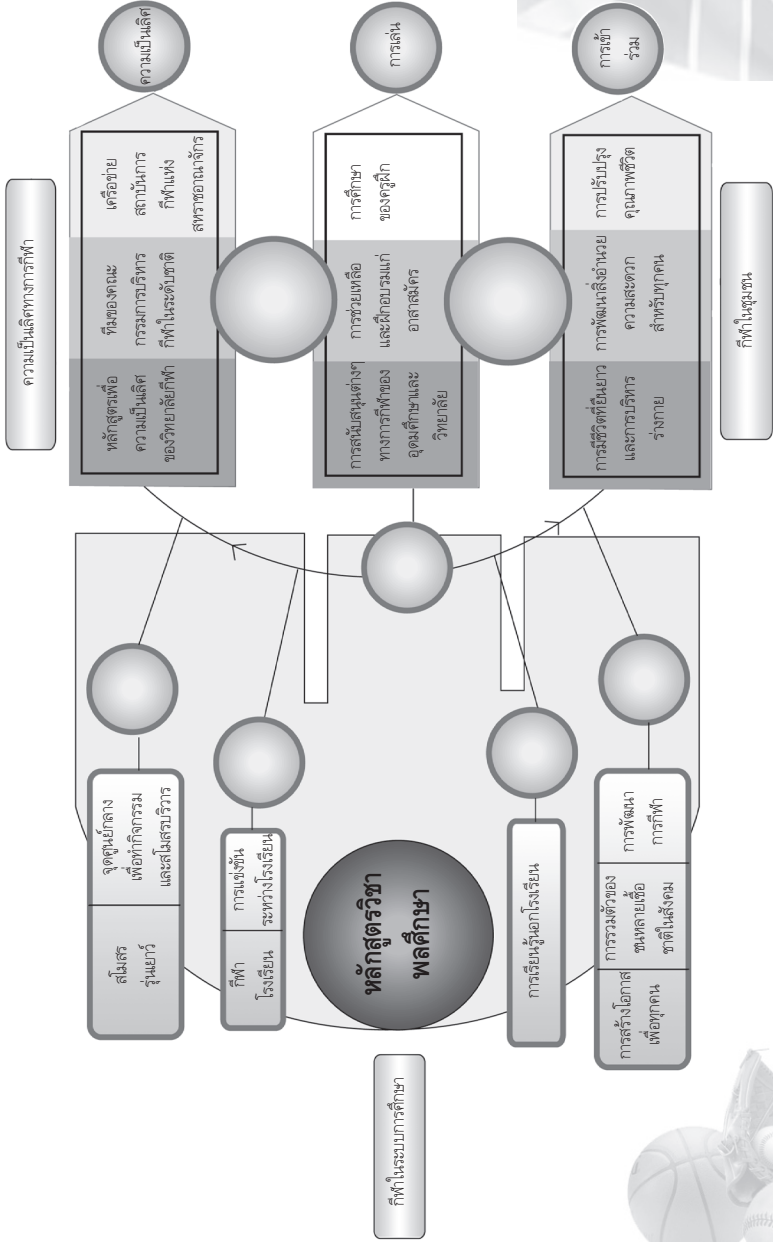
หลักสูตรวิชาพลศึกษา

กีฬาในระบบการศึกษา

สโมสรรุ่นเยาว์

จุดศูนย์กลางเพื่อทำกิจกรรมและสโมสรบริการ

กีฬาโรงเรียน

การแข่งขันระหว่างโรงเรียน

การเรียนรู้นอกโรงเรียน

การสร้างโอกาสเพื่อทุกคน

การรวมตัวของชนหลายเชื้อชาติในสังคม

การพัฒนาการกีฬา

ความเป็นเลิศทางการกีฬา

ความเป็นเลิศ

หลักสูตรเพื่อความเป็นเลิศของวิทยาลัยกีฬา

ทีมของคณะกรรมการบริหารกีฬาในระดับชาติ

เครือข่ายสถาบันการกีฬาแห่งสหราชอาณาจักร

การเล่น

การสนับสนุนต่างๆ ทางการกีฬาของอุดมศึกษาและวิทยาลัย

การช่วยเหลือและฝึกอบรมแก่อาสาสมัคร

การศึกษาของครูฝึก

การเข้าร่วม

การมีชีวิตที่ยืนยาวและการบริหารร่างกาย

การพัฒนาสิ่งอำนวยความสะดวกสำหรับทุกคน

การปรับปรุงคุณภาพชีวิต

กีฬาในชุมชน